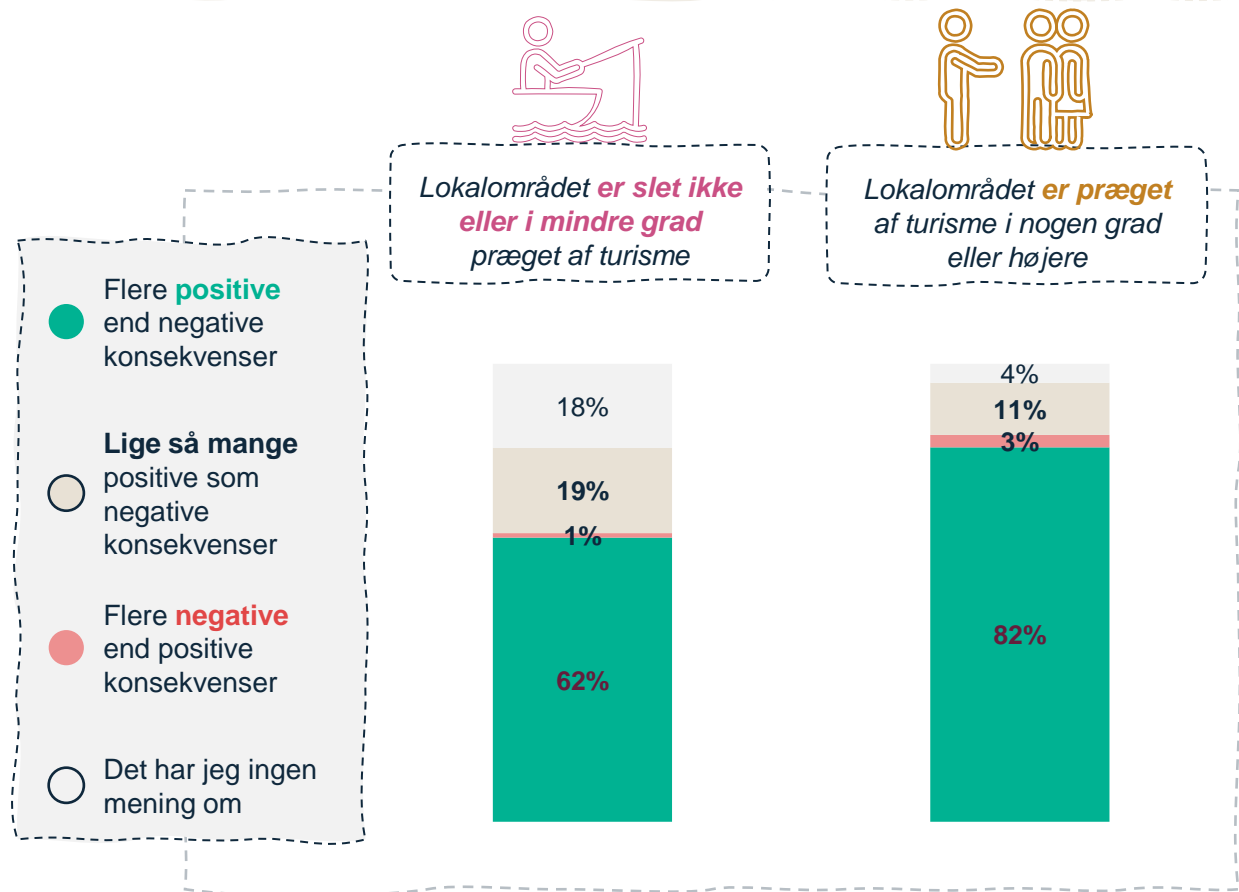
Lokalområdet er slet ikke eller i mindre grad præget af turisme

Lokalområdet er præget af turisme i nogen grad eller højere

Flere positive end negative konsekvenser

Lige så mange positive som negative konsekvenser

Flere negative end positive konsekvenser

Det har jeg ingen mening om

18%
19%
1%
62%

4%
11%
3%
82%